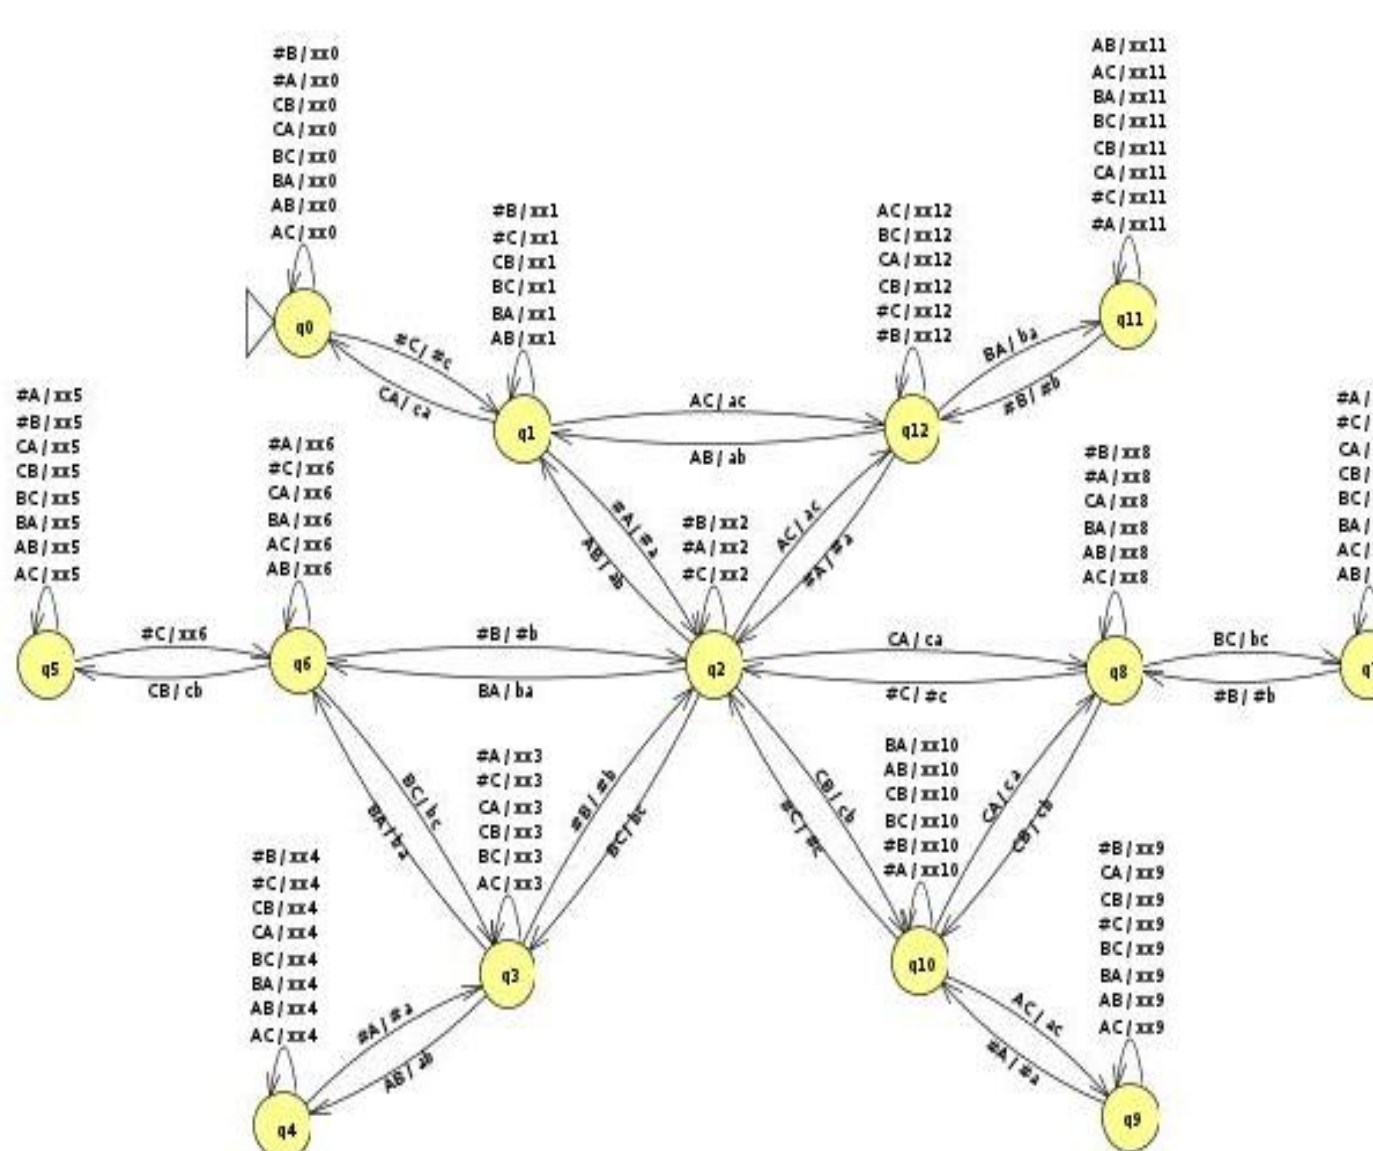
#B / xx0
#A / xx0
CB / xx0
CA / xx0
BC / xx0
BA / xx0
AB / xx0
AC / xx0

q0

#C / #c
CA / ca

#B / xx1
#C / xx1
CB / xx1
BC / xx1
BA / xx1
AB / xx1

q1

AC / ac
AB / ab

AC / xx12
BC / xx12
CA / xx12
CB / xx12
#C / xx12
#B / xx12

q12

BA / ba
#B / #b

AB / xx11
AC / xx11
BA / xx11
BC / xx11
CB / xx11
CA / xx11
#C / xx11
#A / xx11

q11

#A / xx5
#B / xx5
CA / xx5
CB / xx5
BC / xx5
BA / xx5
AB / xx5
AC / xx5

q5

#C / xx6
CB / cb

#A / xx6
#C / xx6
CA / xx6
BA / xx6
AC / xx6
AB / xx6

q6

#A / #a
AB / ab

#B / xx2
#A / xx2
#C / xx2

AC / ac
#A / #a

#B / #b
BA / ba

q2

CA / ca
#C / #c

#B / xx8
#A / xx8
CA / xx8
BA / xx8
AB / xx8
AC / xx8

q8

BC / bc
#B / #b

#A /
#C /
CA /
CB /
BC /
BA /
AC /
AB /

q7

BC / bc
BA / ba

#A / xx3
#C / xx3
CA / xx3
CB / xx3
BC / xx3
AC / xx3

#B / #b
BC / bc

CB / cb
#C / #c

BA / xx10
AB / xx10
CB / xx10
BC / xx10
#B / xx10
#A / xx10

CA / ca
CB / cb

#B / xx9
CA / xx9
CB / xx9
#C / xx9
BC / xx9
BA / xx9
AB / xx9
AC / xx9

#B / xx4
#C / xx4
CB / xx4
CA / xx4
BC / xx4
BA / xx4
AB / xx4
AC / xx4

q3

#A / #a
AB / ab

q10

AC / ac
#A / #a

q4

q9